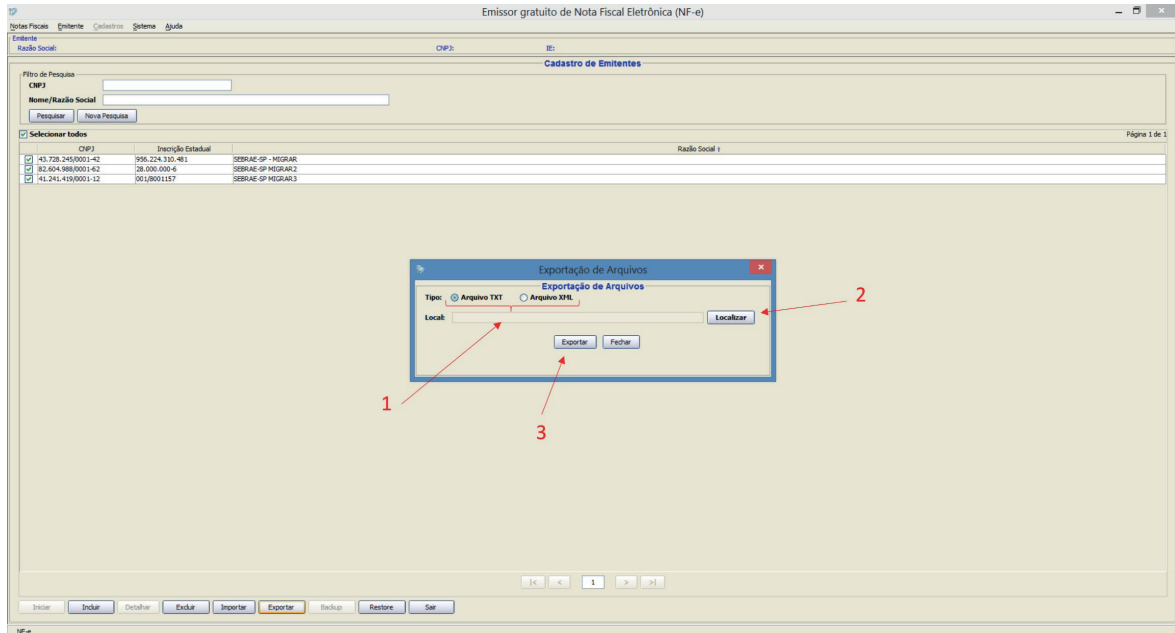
Emissor gratuito de Nota Fiscal Eletrônica (NF-e)

Notas Fiscais Emitente Cadastros Sistema Ajuda

Emitente
Razão Social: CNPJ: IE:

Cadastro de Emitentes

Filtro de Pesquisa
CNPJ
Nome/Razão Social
Pesquisar Nova Pesquisa

Selecionar todos Página 1 de 1

| | CNPJ | Inscrição Estadual | Razão Social |
|---|---|---|---|
| ☑ | 43.728.245/0001-42 | 956.224.310.481 | SEBRAE-SP - MIGRAR |
| ☑ | 82.604.988/0001-62 | 28.000.000-6 | SEBRAE-SP MIGRAR2 |
| ☑ | 41.241.419/0001-12 | 001/8001157 | SEBRAE-SP MIGRAR3 |

Exportação de Arquivos
Exportação de Arquivos
Tipo: Arquivo TXT Arquivo XML
Local: Localizar
Exportar Fechar

1
2
3

1

Iniciar Incluir Detalhar Excluir Importar Exportar Backup Restore Sair

NF-e